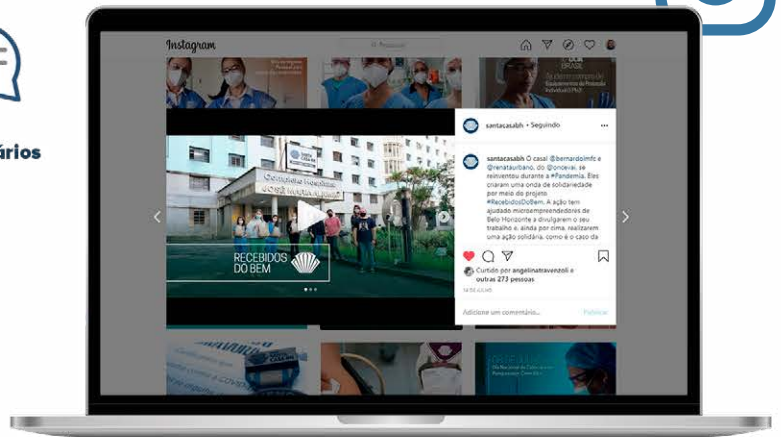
ários

Instagram

Pesquisar

RECEBIDOS DO BEM

santacasabh • Seguindo

santacasabh O casal @bernardolmfc e @renataurbano, do @ondevai, se reinventou durante a #Pandemia. Eles criaram uma onda de solidariedade por meio do projeto #RecebidosDoBem. A ação tem ajudado microempreendedores de Belo Horizonte a divulgarem o seu trabalho e, ainda por cima, realizarem uma ação solidária, como é o caso da

Curtido por angelinatravenzoli e outras 273 pessoas

Adicione um comentário...

Publicar